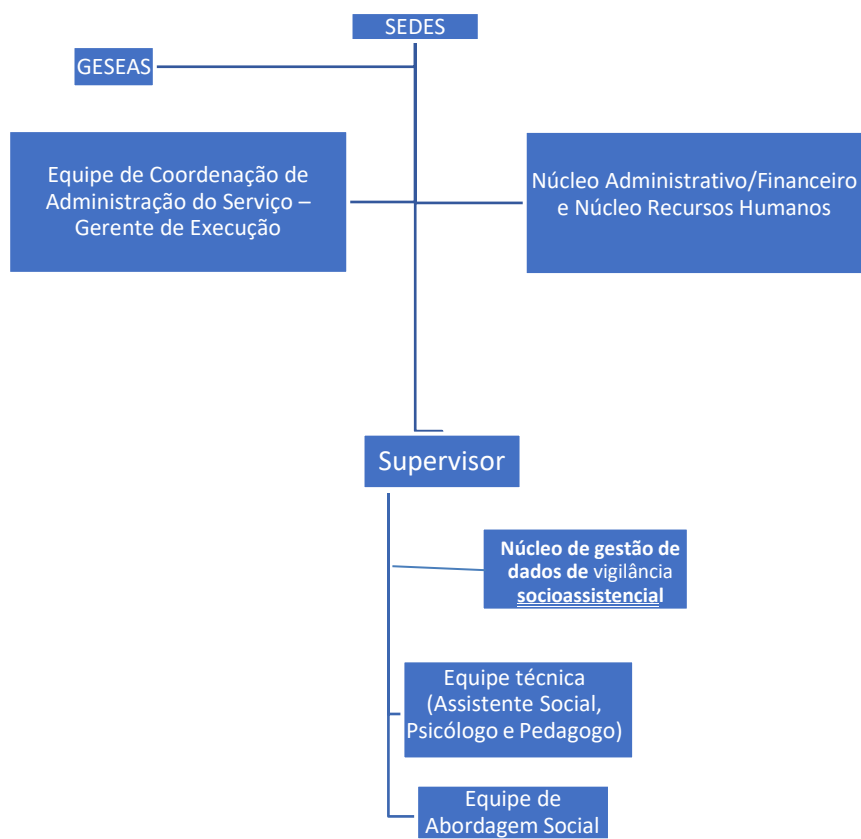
SEDES

GESEAS

Equipe de Coordenação de Administração do Serviço – Gerente de Execução

Núcleo Administrativo/Financeiro e Núcleo Recursos Humanos

Supervisor

**Núcleo de gestão de dados de** vigilância **socioassistencial**

Equipe técnica (Assistente Social, Psicólogo e Pedagogo)

Equipe de Abordagem Social